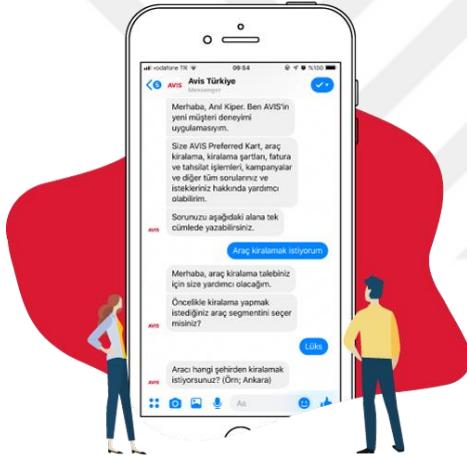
vodafone TR 09:54 %100

5 AVIS Avis Türkiye
Messenger

Merhaba, Anıl Kiper. Ben AVIS'in yeni müşteri deneyimi uygulamasıyım.

Size AVIS Preferred Kart, araç kiralama, kiralama şartları, fatura ve tahsilat işlemleri, kampanyalar ve diğer tüm sorularınız ve istekleriniz hakkında yardımcı olabilirim.

AVIS Sorunuzu aşağıdaki alana tek cümlede yazabilirsiniz.

Araç kiralamak istiyorum

Merhaba, araç kiralama talebiniz için size yardımcı olacağım.

AVIS Öncelikle kiralama yapmak istediğiniz araç segmentini seçer misiniz?

Lüks

AVIS Aracı hangi şehirden kiralamak istiyorsunuz? (Örn; Ankara)

Aa